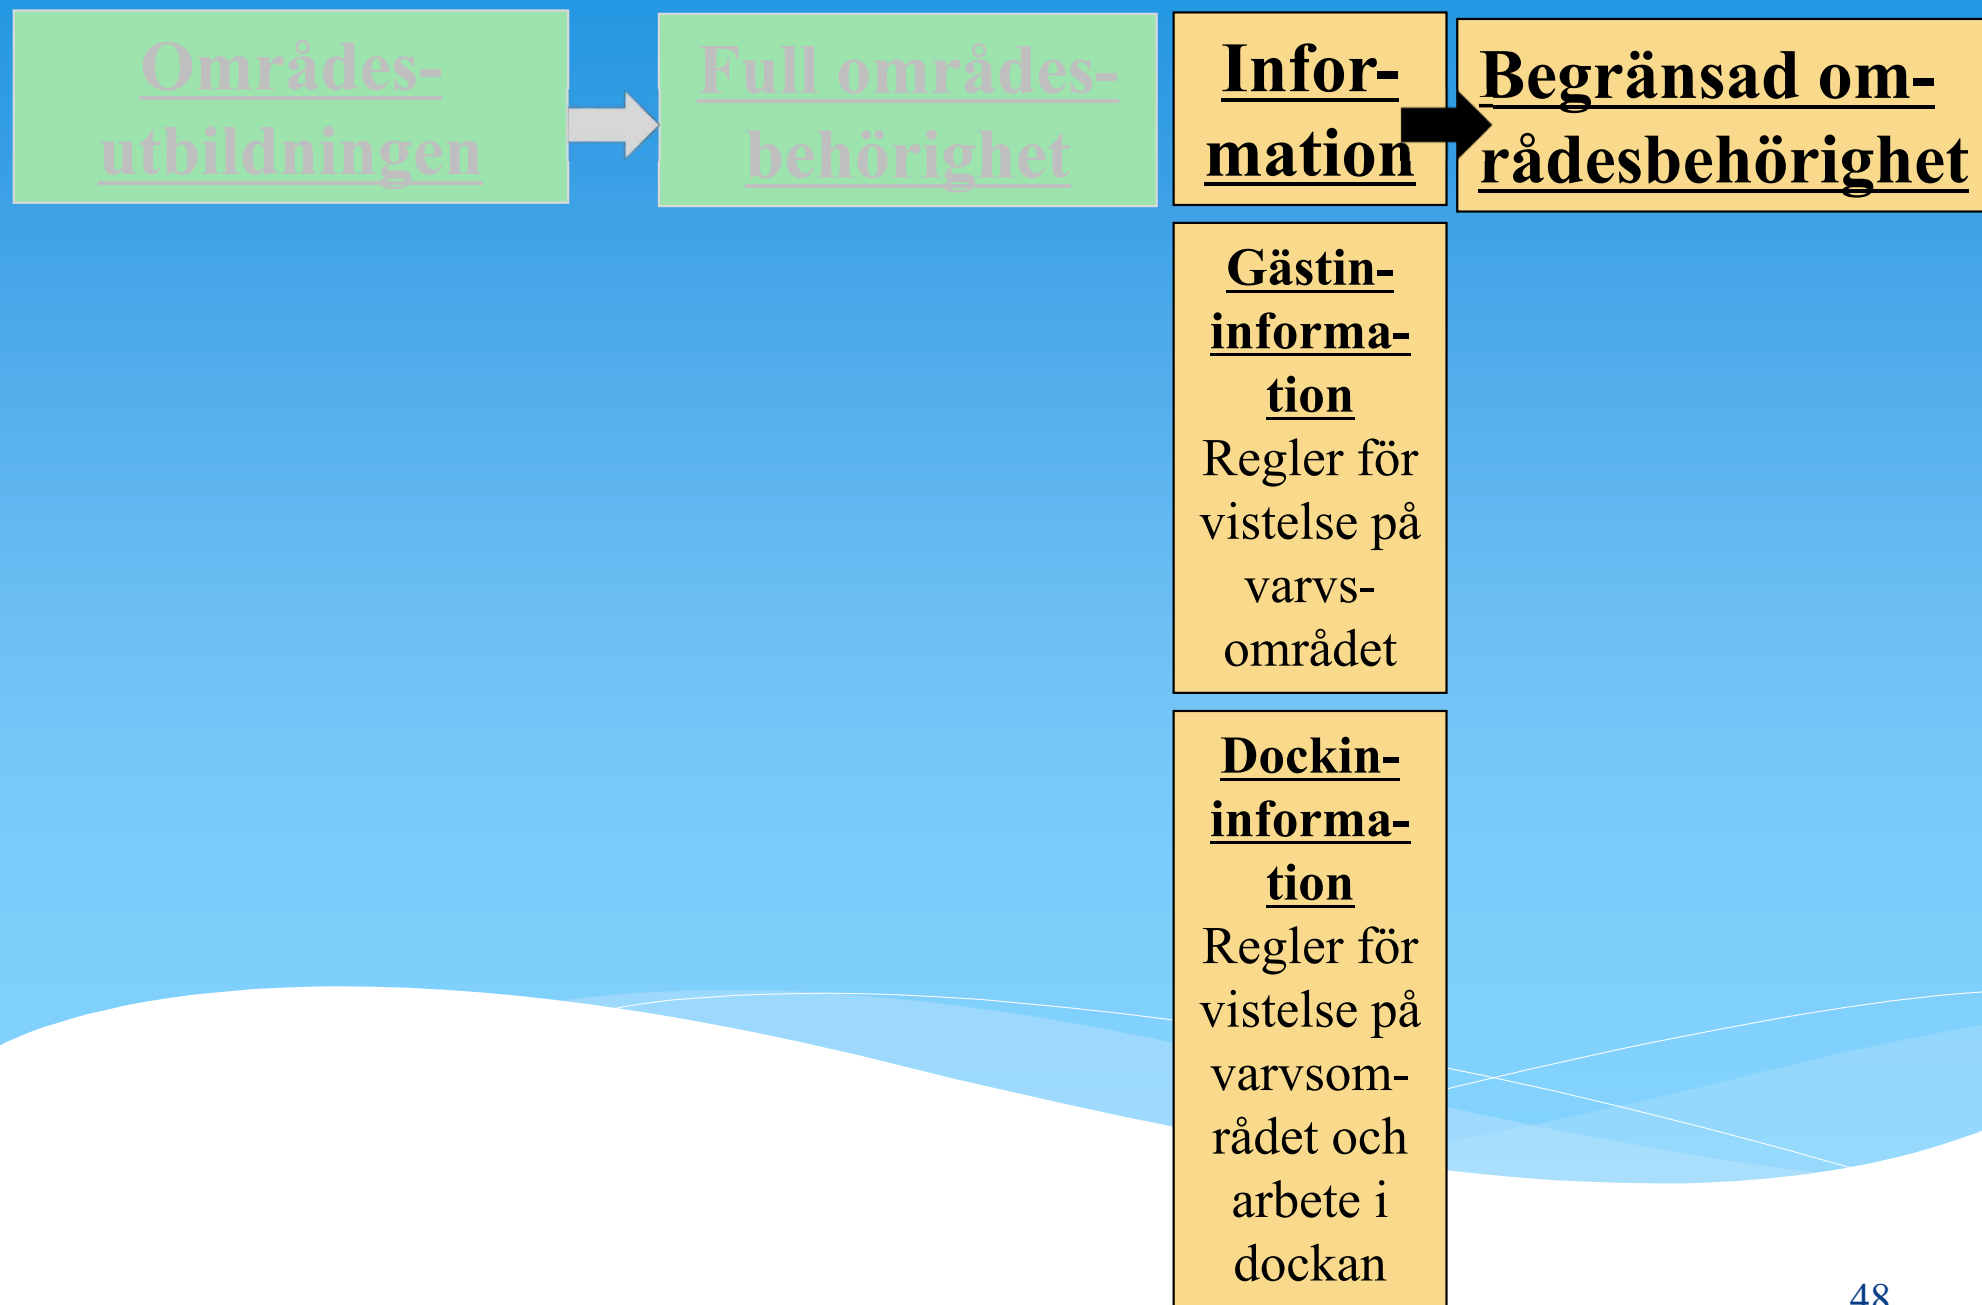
Områdesutbildningen

Full områdesbehörighet

Information

Begränsad områdesbehörighet

Gästinformation
Regler för vistelse på varvsområdet

Dockinformation
Regler för vistelse på varvsområdet och arbete i dockan

48